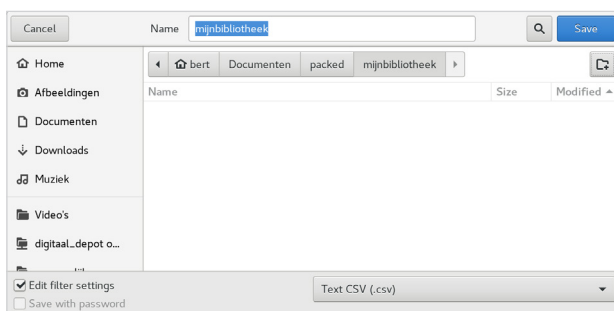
Cancel
Name mijnbibliotheek
Save

Home
Afbeeldingen
Documenten
Downloads
Muziek
Video's
digitaal_depot o...
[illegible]

bert Documenten packed mijnbibliotheek

Name
Size
Modified

Edit filter settings
Save with password

Text CSV (.csv)